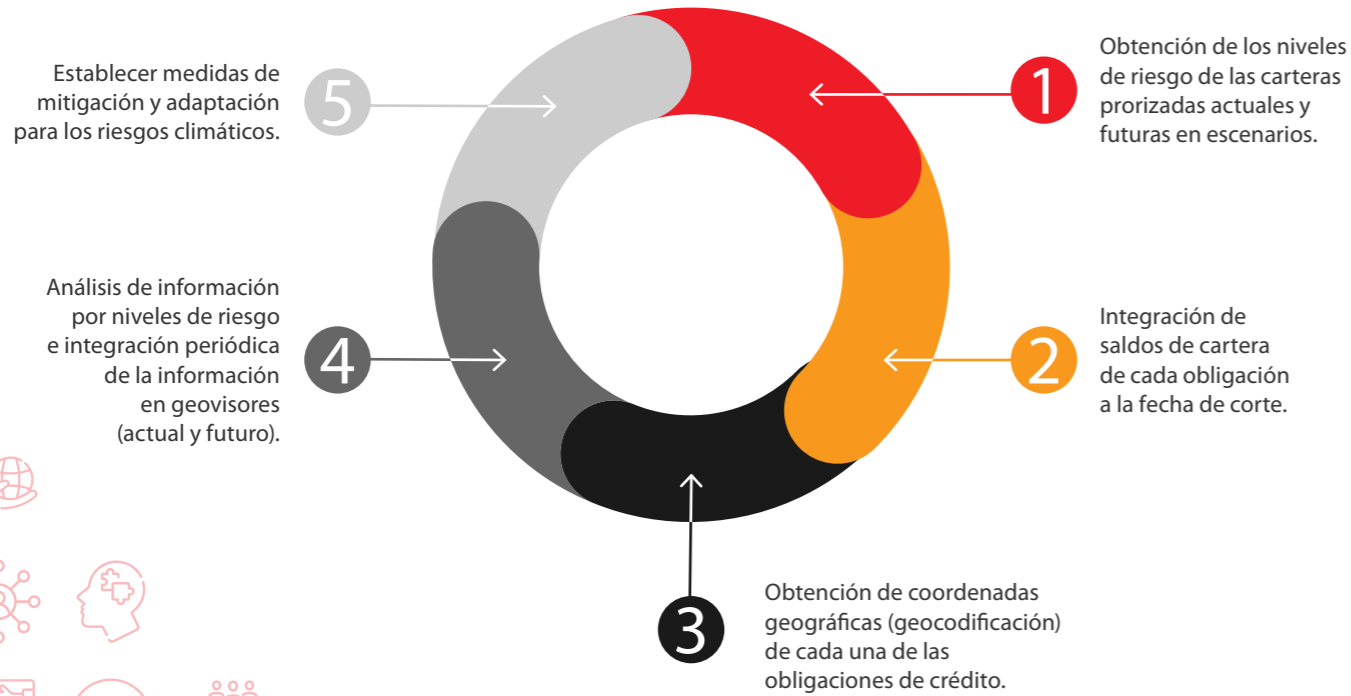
1

Obtención de los niveles de riesgo de las carteras prorizadas actuales y futuras en escenarios.

2

Integración de saldos de cartera de cada obligación a la fecha de corte.

3

Obtención de coordenadas geográficas (geocodificación) de cada una de las obligaciones de crédito.

4

Análisis de información por niveles de riesgo e integración periódica de la información en geovisores (actual y futuro).

5

Establecer medidas de mitigación y adaptación para los riesgos climáticos.